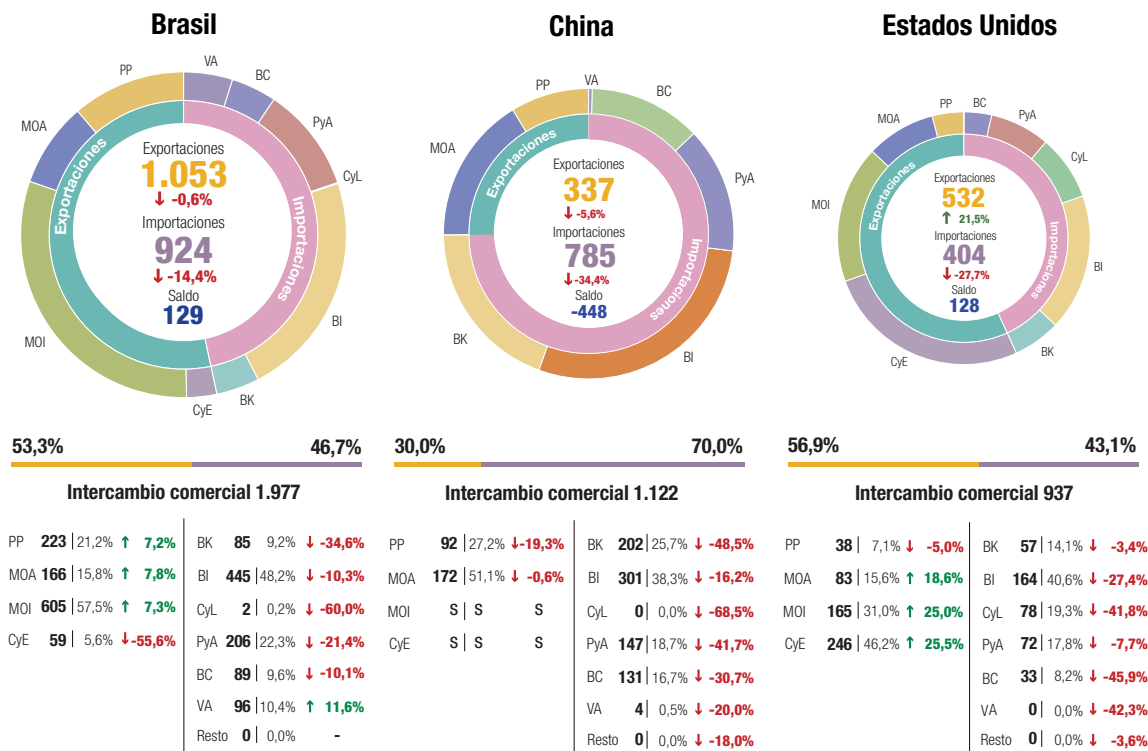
Brasil

PP VA BC PyA CyL BI BK CyE MOI MOA

Exportaciones
Importaciones

Exportaciones
1.053
↓ -0,6%
Importaciones
924
↓ -14,4%
Saldo
129

53,3%
46,7%

Intercambio comercial 1.977

| | | | |
|---|---|---|---|
| PP | 223 | 21,2% | ↑ 7,2% |
| MOA | 166 | 15,8% | ↑ 7,8% |
| MOI | 605 | 57,5% | ↑ 7,3% |
| CyE | 59 | 5,6% | ↓ -55,6% |

| | | | |
|---|---|---|---|
| BK | 85 | 9,2% | ↓ -34,6% |
| BI | 445 | 48,2% | ↓ -10,3% |
| CyL | 2 | 0,2% | ↓ -60,0% |
| PyA | 206 | 22,3% | ↓ -21,4% |
| BC | 89 | 9,6% | ↓ -10,1% |
| VA | 96 | 10,4% | ↑ 11,6% |
| Resto | 0 | 0,0% | - |

China

PP VA BC PyA BI BK MOA

Exportaciones
Importaciones

Exportaciones
337
↓ -5,6%
Importaciones
785
↓ -34,4%
Saldo
-448

30,0%
70,0%

Intercambio comercial 1.122

| | | | |
|---|---|---|---|
| PP | 92 | 27,2% | ↓ -19,3% |
| MOA | 172 | 51,1% | ↓ -0,6% |
| MOI | S | S | S |
| CyE | S | S | S |

| | | | |
|---|---|---|---|
| BK | 202 | 25,7% | ↓ -48,5% |
| BI | 301 | 38,3% | ↓ -16,2% |
| CyL | 0 | 0,0% | ↓ -68,5% |
| PyA | 147 | 18,7% | ↓ -41,7% |
| BC | 131 | 16,7% | ↓ -30,7% |
| VA | 4 | 0,5% | ↓ -20,0% |
| Resto | 0 | 0,0% | ↓ -18,0% |

Estados Unidos

PP BC PyA CyL BI BK CyE MOI MOA

Exportaciones
Importaciones

Exportaciones
532
↑ 21,5%
Importaciones
404
↓ -27,7%
Saldo
128

56,9%
43,1%

Intercambio comercial 937

| | | | |
|---|---|---|---|
| PP | 38 | 7,1% | ↓ -5,0% |
| MOA | 83 | 15,6% | ↑ 18,6% |
| MOI | 165 | 31,0% | ↑ 25,0% |
| CyE | 246 | 46,2% | ↑ 25,5% |

| | | | |
|---|---|---|---|
| BK | 57 | 14,1% | ↓ -3,4% |
| BI | 164 | 40,6% | ↓ -27,4% |
| CyL | 78 | 19,3% | ↓ -41,8% |
| PyA | 72 | 17,8% | ↓ -7,7% |
| BC | 33 | 8,2% | ↓ -45,9% |
| VA | 0 | 0,0% | ↓ -42,3% |
| Resto | 0 | 0,0% | ↓ -3,6% |